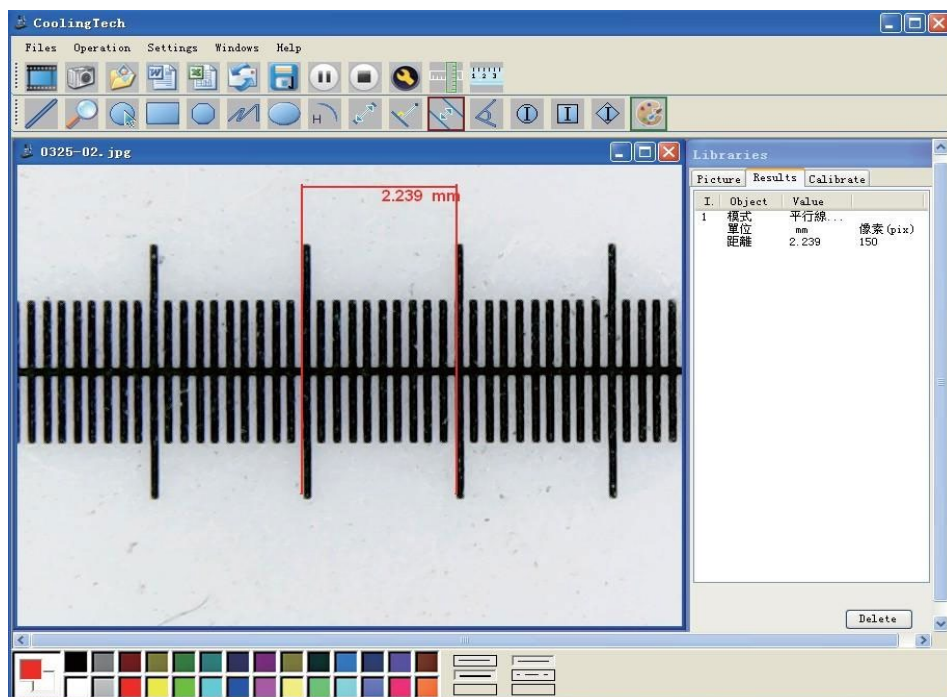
CoolingTech

Files Operation Settings Windows Help

0325-02.jpg

2.239 mm

Libraries

Picture Results Calibrate

| I. | Object | Value | |
|---|---|---|---|
| 1 | 模式 | 平行線... | |
| | 單位 | mm | 像素(pix) |
| | 距離 | 2.239 | 150 |

Delete